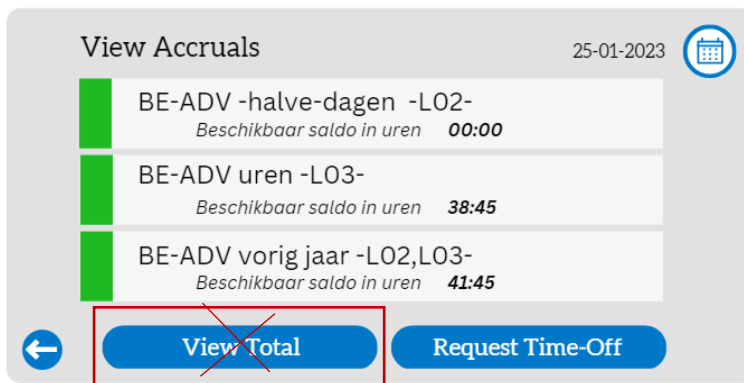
View Accruals

25-01-2023

BE-ADV -halve-dagen -L02-
Beschikbaar saldo in uren 00:00

BE-ADV uren -L03-
Beschikbaar saldo in uren 38:45

BE-ADV vorig jaar -L02,L03-
Beschikbaar saldo in uren 41:45

View Total

Request Time-Off